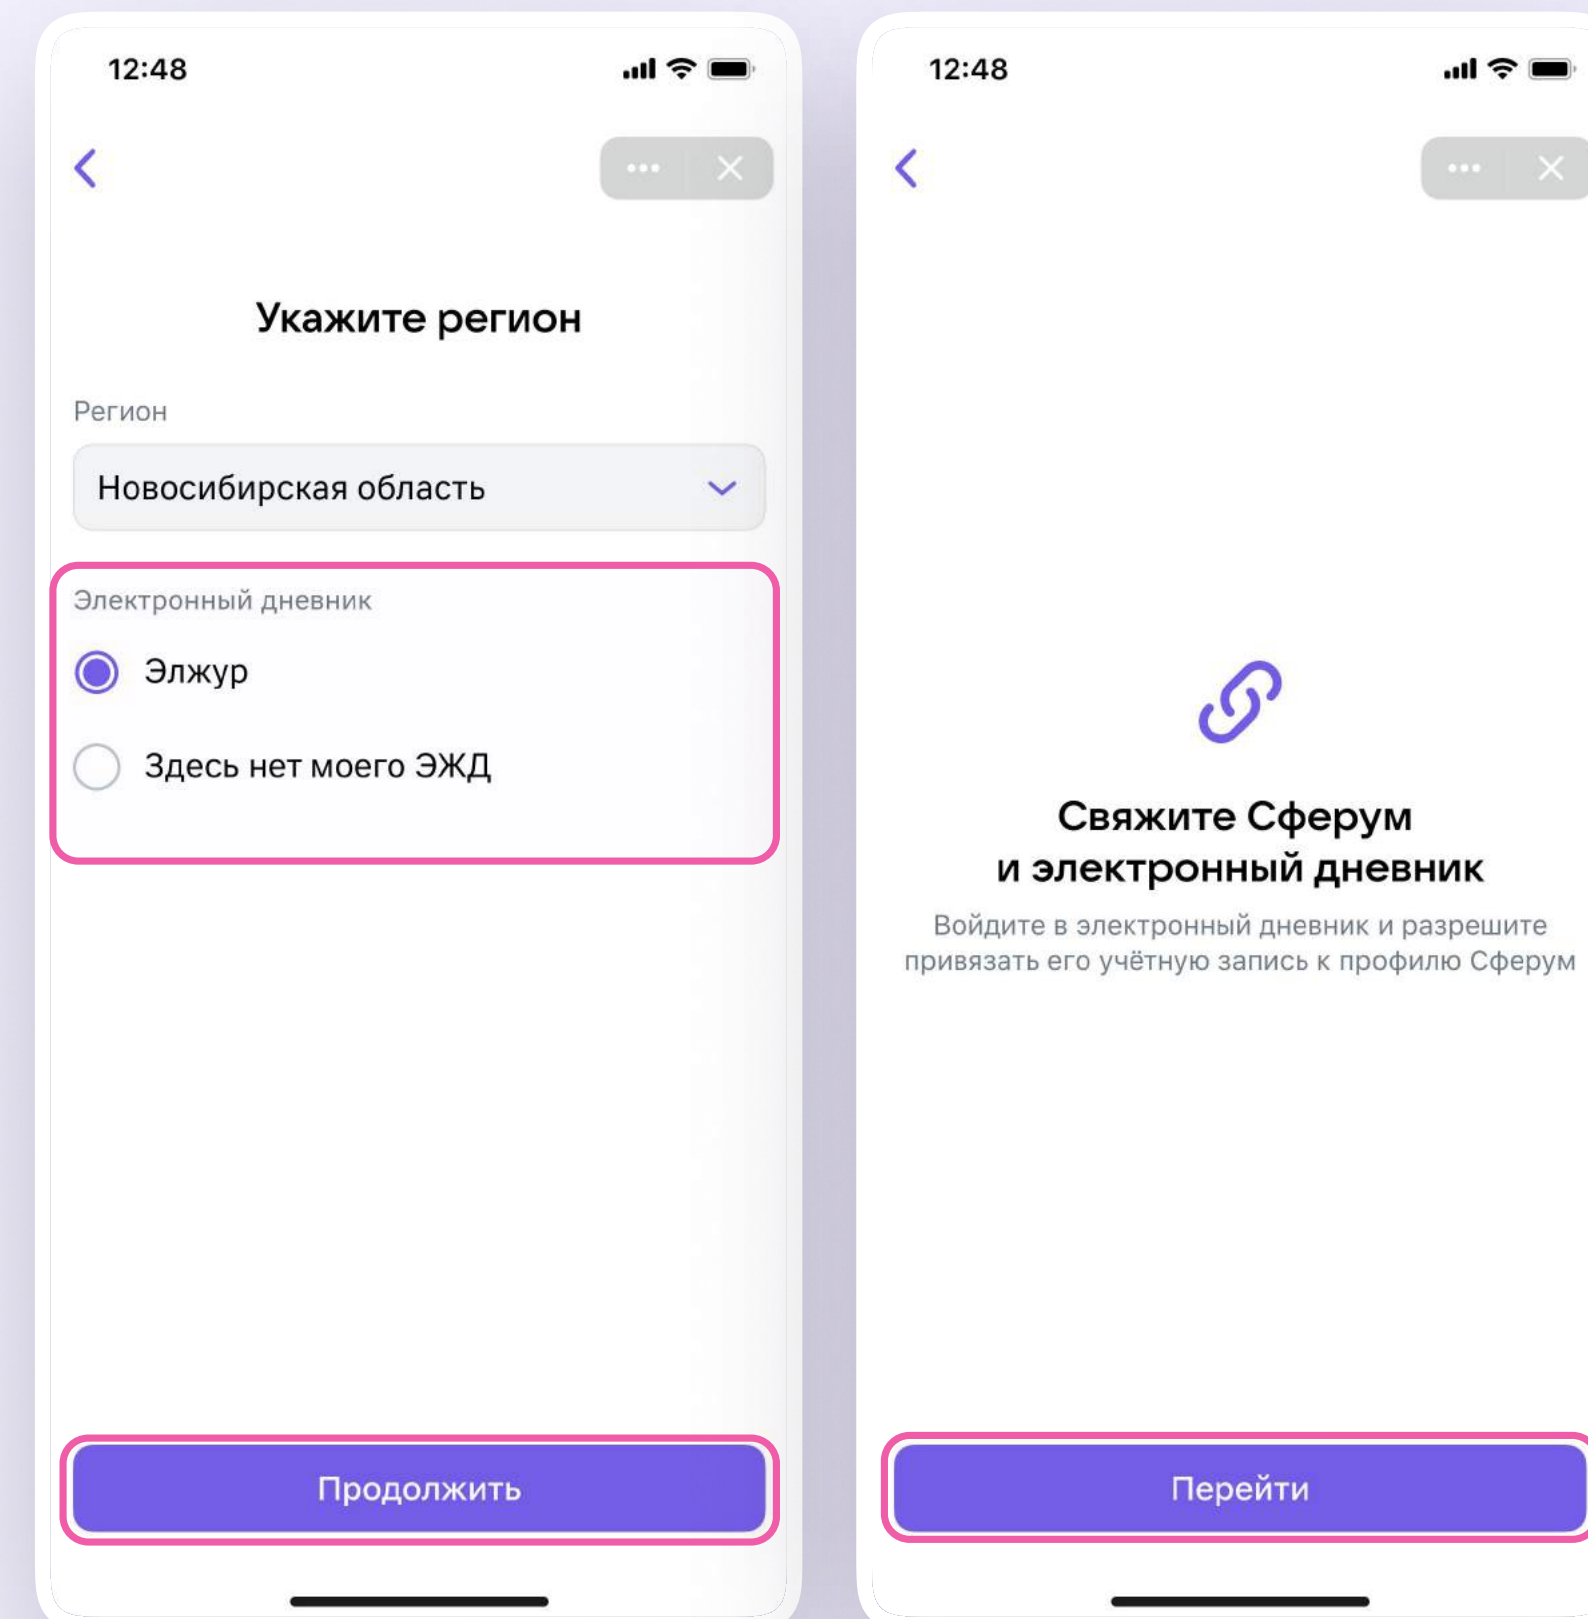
12:48

Укажите регион

Регион

Новосибирская область

Электронный дневник

Элжур

Здесь нет моего ЭЖД

Продолжить

12:48

Свяжите Сферум и электронный дневник

Войдите в электронный дневник и разрешите привязать его учётную запись к профилю Сферум

Перейти